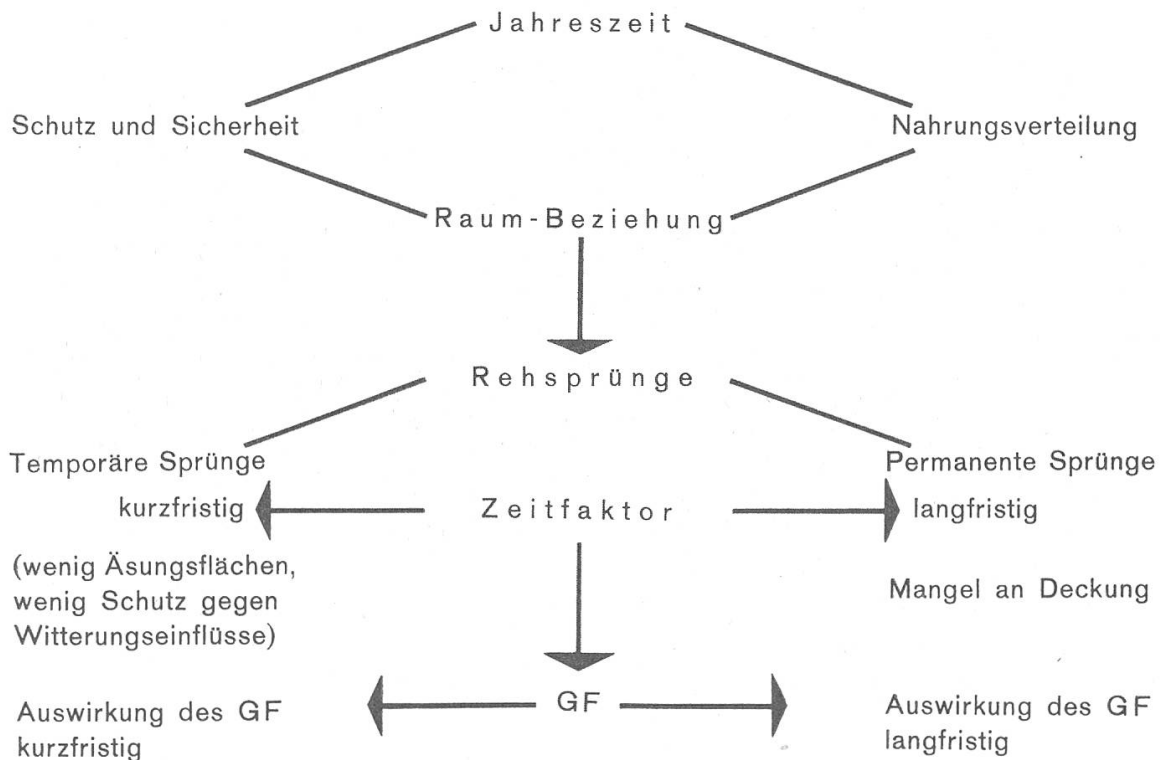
Jahreszeit

Schutz und Sicherheit

Nahrungsverteilung

Raum-Beziehung

Rehsprünge

Temporäre Sprünge
kurzfristig

Zeitfaktor

Permanente Sprünge
langfristig

(wenig Äsungsflächen, wenig Schutz gegen Witterungseinflüsse)

Mangel an Deckung

Auswirkung des GF
kurzfristig

GF

Auswirkung des GF
langfristig